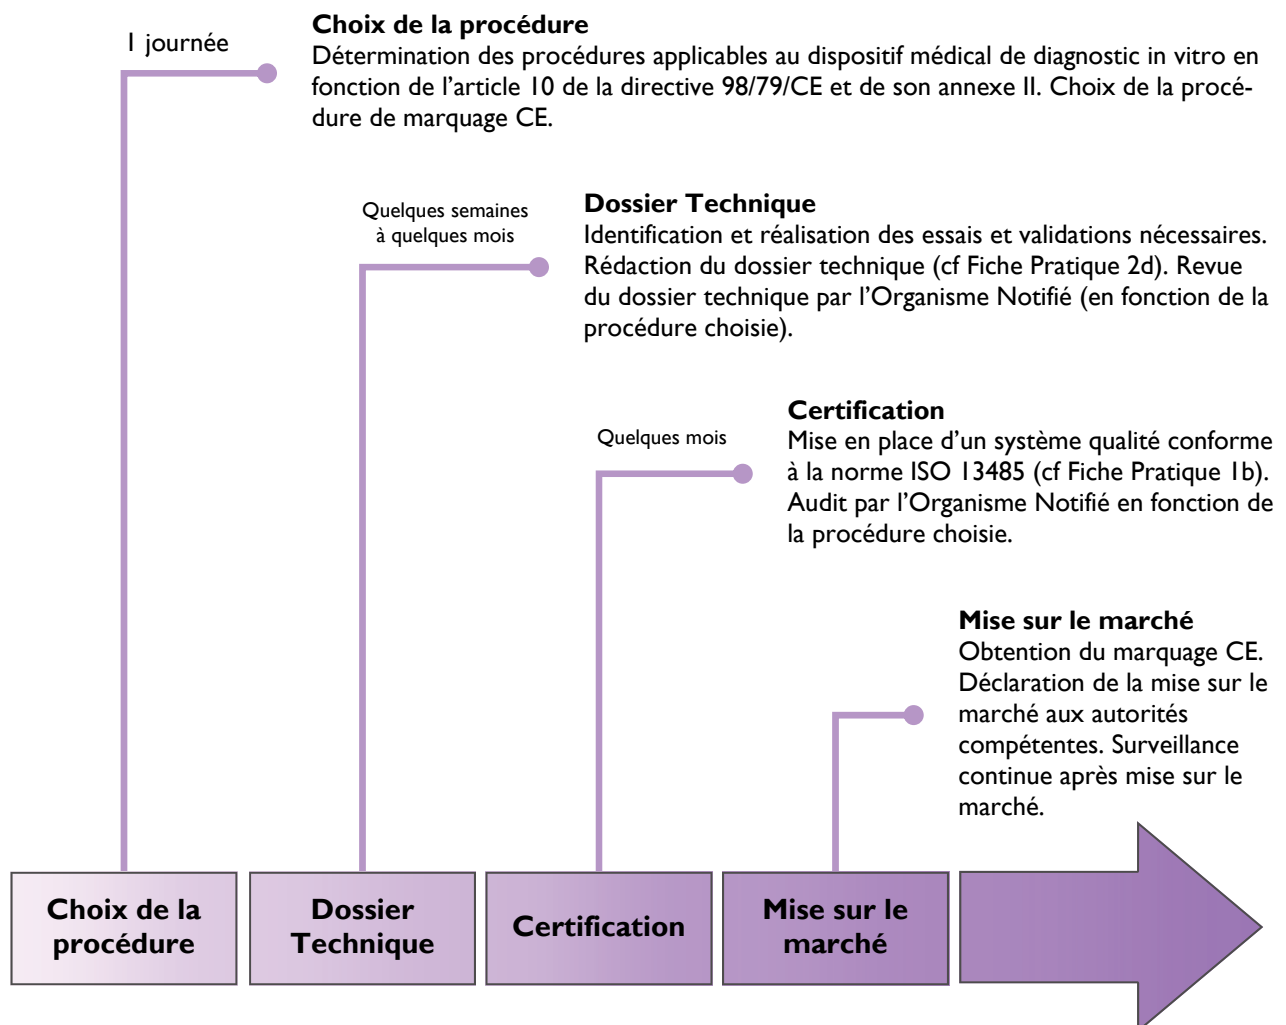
1 journée

**Choix de la procédure**
Détermination des procédures applicables au dispositif médical de diagnostic in vitro en fonction de l'article 10 de la directive 98/79/CE et de son annexe II. Choix de la procédure de marquage CE.

Quelques semaines à quelques mois

**Dossier Technique**
Identification et réalisation des essais et validations nécessaires. Rédaction du dossier technique (cf Fiche Pratique 2d). Revue du dossier technique par l'Organisme Notifié (en fonction de la procédure choisie).

Quelques mois

**Certification**
Mise en place d'un système qualité conforme à la norme ISO 13485 (cf Fiche Pratique 1b). Audit par l'Organisme Notifié en fonction de la procédure choisie.

**Mise sur le marché**
Obtention du marquage CE. Déclaration de la mise sur le marché aux autorités compétentes. Surveillance continue après mise sur le marché.

Choix de la procédure

Dossier Technique

Certification

Mise sur le marché